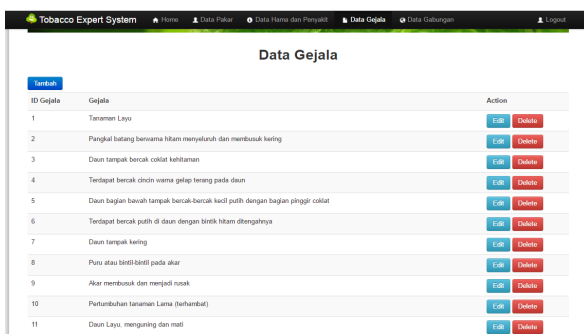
Tobacco Expert System Home Data Pakar Data Hama dan Penyakit Data Gejala Data Gabungan Logout

Data Gejala

Tambah

| ID Gejala | Gejala | Action |
|---|---|---|
| 1 | Tanaman Layu | Edit Delete |
| 2 | Pangkal batang berwarna hitam menyeluruh dan membusuk kering | Edit Delete |
| 3 | Daun tampak bercak coklat kehitaman | Edit Delete |
| 4 | Terdapat bercak cincin warna gelap terang pada daun | Edit Delete |
| 5 | Daun bagian bawah tampak bercak-bercak kecil putih dengan bagian pinggir coklat | Edit Delete |
| 6 | Terdapat bercak putih di daun dengan bintik hitam ditengahnya | Edit Delete |
| 7 | Daun tampak kering | Edit Delete |
| 8 | Puru atau bintil-bintil pada akar | Edit Delete |
| 9 | Akar membusuk dan menjadi rusak | Edit Delete |
| 10 | Pertumbuhan tanaman Lama (terhambat) | Edit Delete |
| 11 | Daun Layu, menguning dan mati | Edit Delete |